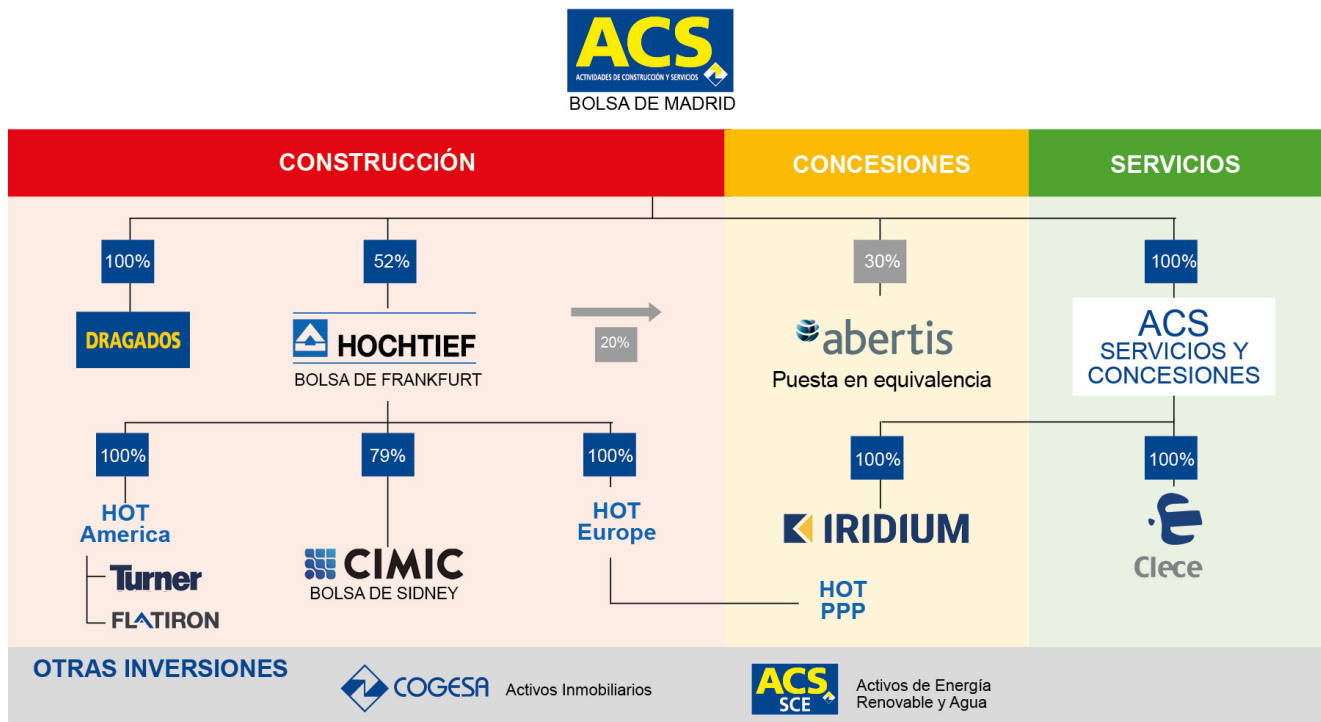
ACS
ACTIVIDADES DE CONSTRUCCIÓN Y SERVICIOS
BOLSA DE MADRID

CONSTRUCCIÓN
CONCESIONES
SERVICIOS

100%
DRAGADOS

52%
HOCHTIEF
BOLSA DE FRANKFURT

20%

30%
abertis
Puesta en equivalencia

100%
ACS
SERVICIOS Y CONCESIONES

100%
HOT America
Turner
FLATIRON

79%
CIMIC
BOLSA DE SIDNEY

100%
HOT Europe

HOT PPP

100%
IRIDIUM

100%
Clece

OTRAS INVERSIONES
COGESA
Activos Inmobiliarios

ACS
SCE
Activos de Energía Renovable y Agua